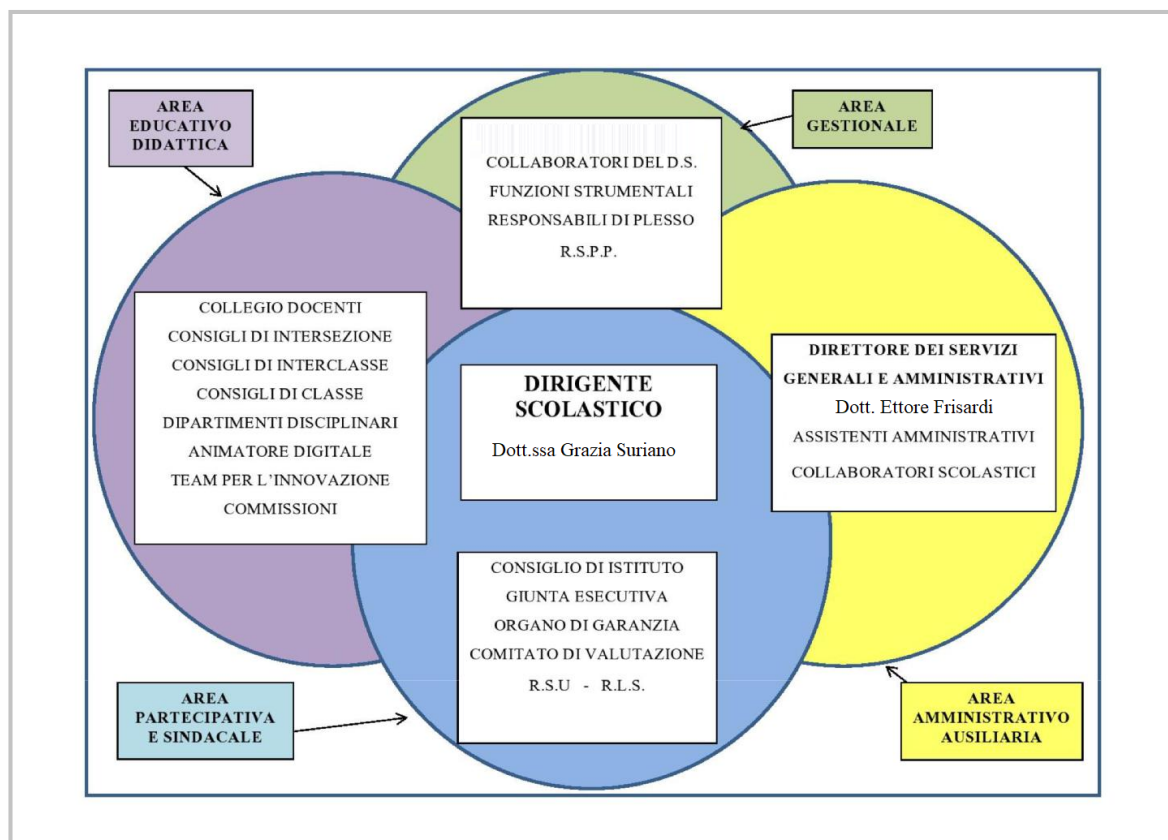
AREA EDUCATIVO DIDATTICA

AREA GESTIONALE

COLLABORATORI DEL D.S.
FUNZIONI STRUMENTALI
RESPONSABILI DI PLESSO
R.S.P.P.

COLLEGIO DOCENTI
CONSIGLI DI INTERSEZIONE
CONSIGLI DI INTERCLASSE
CONSIGLI DI CLASSE
DIPARTIMENTI DISCIPLINARI
ANIMATORE DIGITALE
TEAM PER L'INNOVAZIONE
COMMISSIONI

DIRIGENTE SCOLASTICO
Dott.ssa Grazia Suriano

DIRETTORE DEI SERVIZI GENERALI E AMMINISTRATIVI
Dott. Ettore Frisardi
ASSISTENTI AMMINISTRATIVI
COLLABORATORI SCOLASTICI

CONSIGLIO DI ISTITUTO
GIUNTA ESECUTIVA
ORGANO DI GARANZIA
COMITATO DI VALUTAZIONE
R.S.U - R.L.S.

AREA PARTECIPATIVA E SINDACALE

AREA AMMINISTRATIVO AUSILIARIA